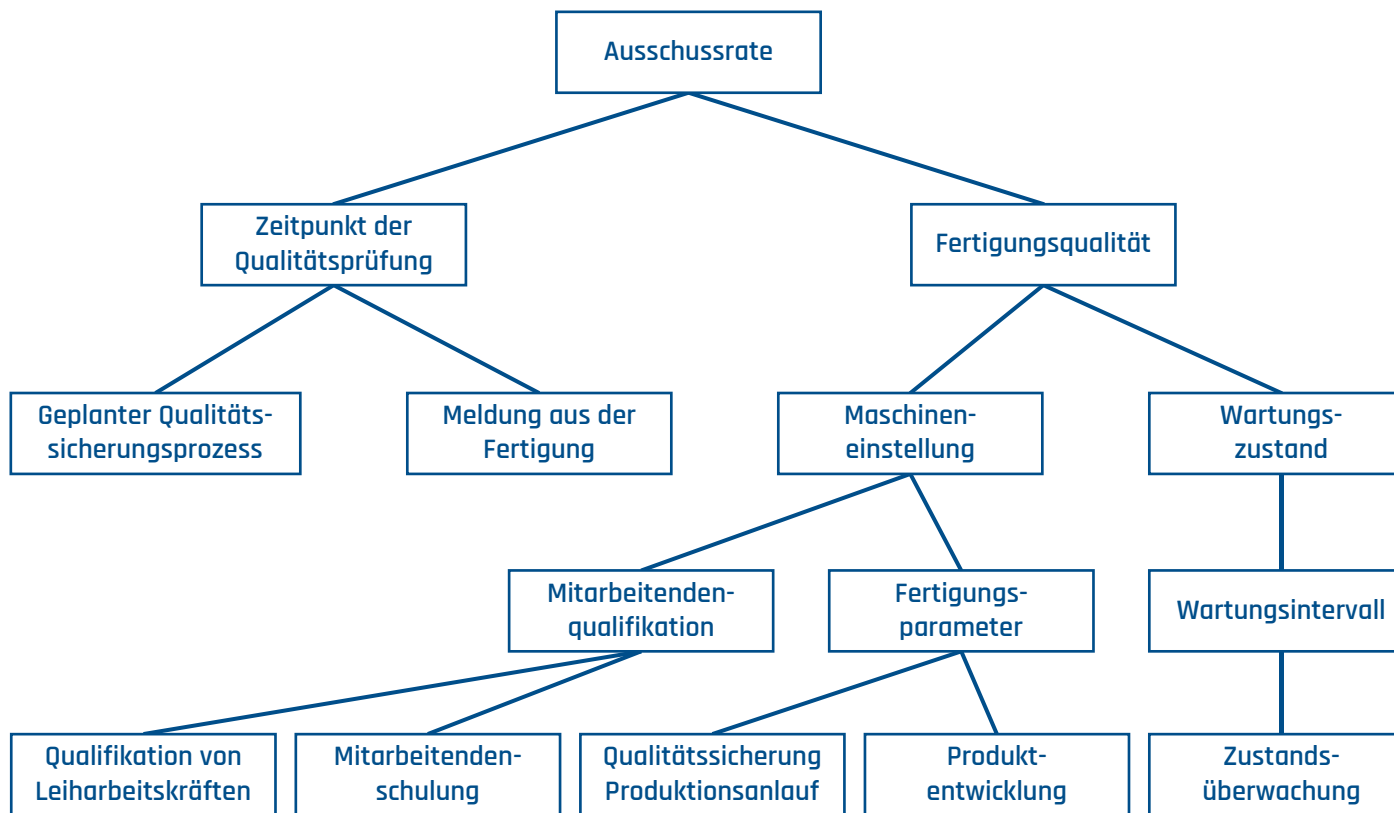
Ausschussrate

Zeitpunkt der Qualitätsprüfung

Fertigungsqualität

Geplanter Qualitätssicherungsprozess

Meldung aus der Fertigung

Maschineneinstellung

Wartungszustand

Mitarbeitendenqualifikation

Fertigungsparameter

Wartungsintervall

Qualifikation von Leiharbeitskräften

Mitarbeitendenschulung

Qualitätssicherung Produktionsanlauf

Produktentwicklung

Zustandsüberwachung